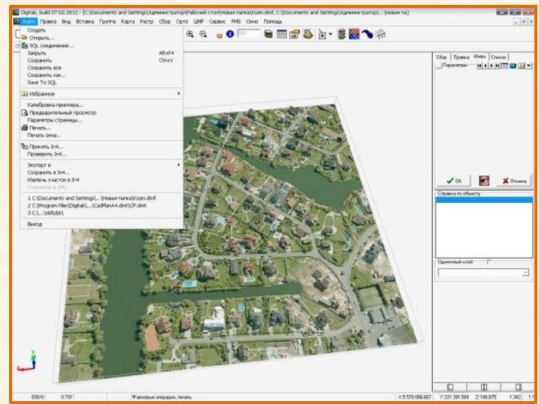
Digitals. build 07.02.2012 - [C:\Documents and Settings\Админ\Рабочий стол\новая папка\cosm.dmf, C:\Documents and Settings\Админ\...\новая па]

Файл Правка Вид Вставка Группа Карта Растр Сбор Орто ЦМР Сервис PMS Окно Помощь

Создать
Открыть...
SQL соединение...
Закрыть Alt+F4
Сохранить Ctrl+V
Сохранить все
Сохранить как...
Save To SQL
Избранное
Калибровка принтера...
Предварительный просмотр
Параметры страницы...
Печать...
Печать окна...
Принять In4...
Проверить In4...
Экспорт в
Сохранить в In4...
Извлечь участок в In4
Сохранить в DX...
1 C:\Documents and Settings\...\новая папка\cosm.dmf
2 C:\Program Files\Digitals\...\CadPlan\4.dmf\SP.dmf
3 C:\...\dd\dd\
Выход

Сбор Правка Инфо Списки
Параметры
OK
Отмена
Справка по объекту
Одиночный слой

830.0 0.797 Фоновые операции, печать X:5 570 006.867 Y:331 391.589 2 169.975 1.342 1:1